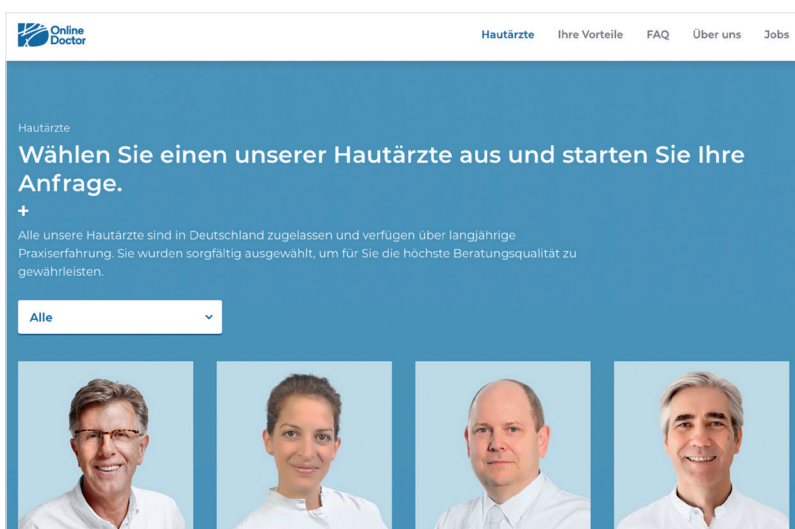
Online Doctor

Hautärzte Ihre Vorteile FAQ Über uns Jobs

Hautärzte

Wählen Sie einen unserer Hautärzte aus und starten Sie Ihre Anfrage.

+

Alle unsere Hautärzte sind in Deutschland zugelassen und verfügen über langjährige Praxiserfahrung. Sie wurden sorgfältig ausgewählt, um für Sie die höchste Beratungsqualität zu gewährleisten.

Alle